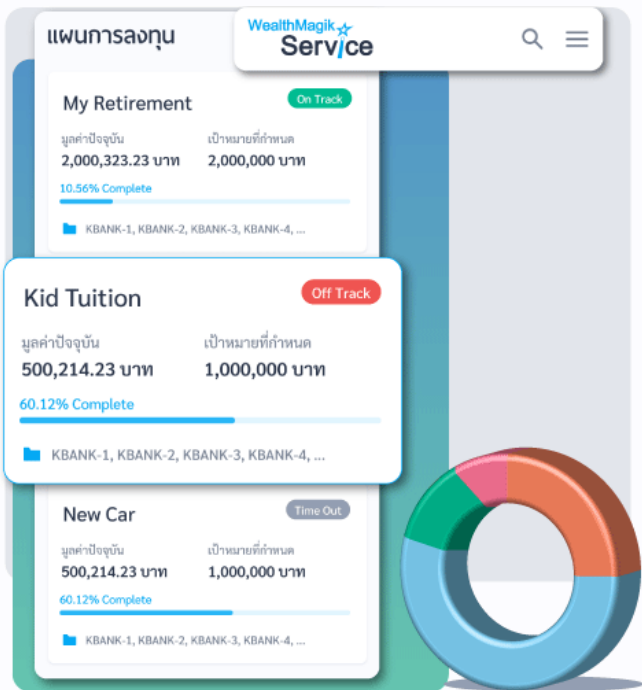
แผนการลงทุน

WealthMagik Service

My Retirement
On Track
มูลค่าปัจจุบัน
2,000,323.23 บาท
เป้าหมายที่กำหนด
2,000,000 บาท
10.56% Complete
KBANK-1, KBANK-2, KBANK-3, KBANK-4, ...

Kid Tuition
Off Track
มูลค่าปัจจุบัน
500,214.23 บาท
เป้าหมายที่กำหนด
1,000,000 บาท
60.12% Complete
KBANK-1, KBANK-2, KBANK-3, KBANK-4, ...

New Car
Time Out
มูลค่าปัจจุบัน
500,214.23 บาท
เป้าหมายที่กำหนด
1,000,000 บาท
60.12% Complete
KBANK-1, KBANK-2, KBANK-3, KBANK-4, ...